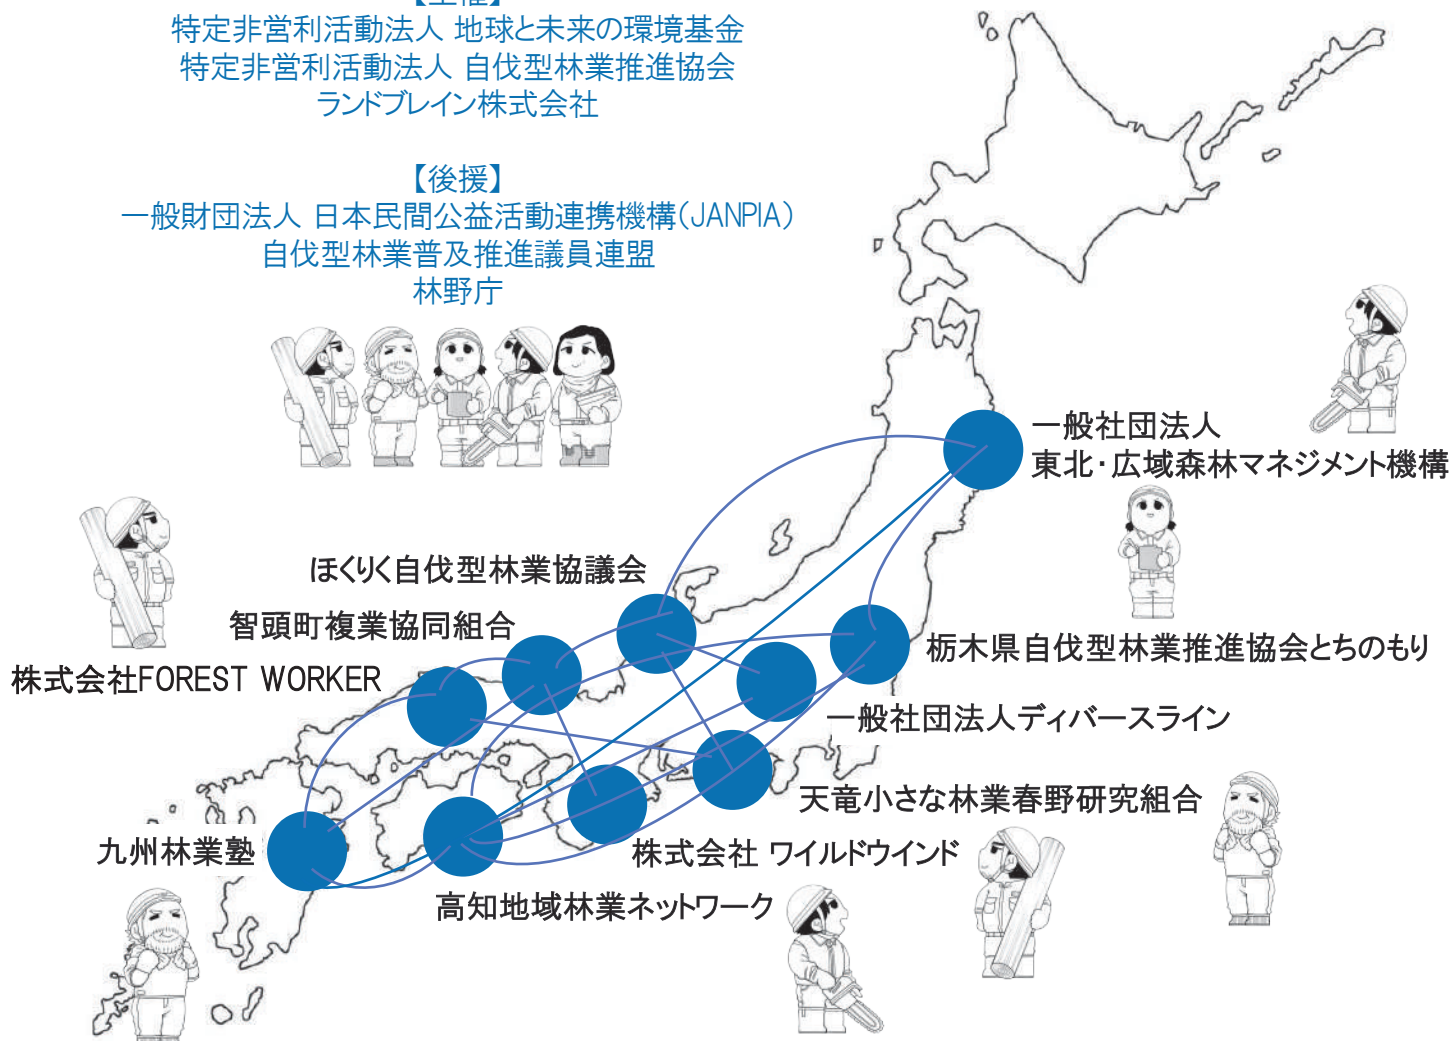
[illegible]
特定非営利活動法人 地球と未来の環境基金
特定非営利活動法人 自伐型林業推進協会
ランドブレイン株式会社

【後援】
一般財団法人 日本民間公益活動連携機構(JANPIA)
自伐型林業普及推進議員連盟
林野庁

一般社団法人
東北・広域森林マネジメント機構

ほくりく自伐型林業協議会

智頭町複業協同組合

栃木県自伐型林業推進協会とちのもり

株式会社FOREST WORKER

一般社団法人ディバースライン

天竜小さな林業春野研究組合

九州林業塾

株式会社 ワイルドウインド

高知地域林業ネットワーク